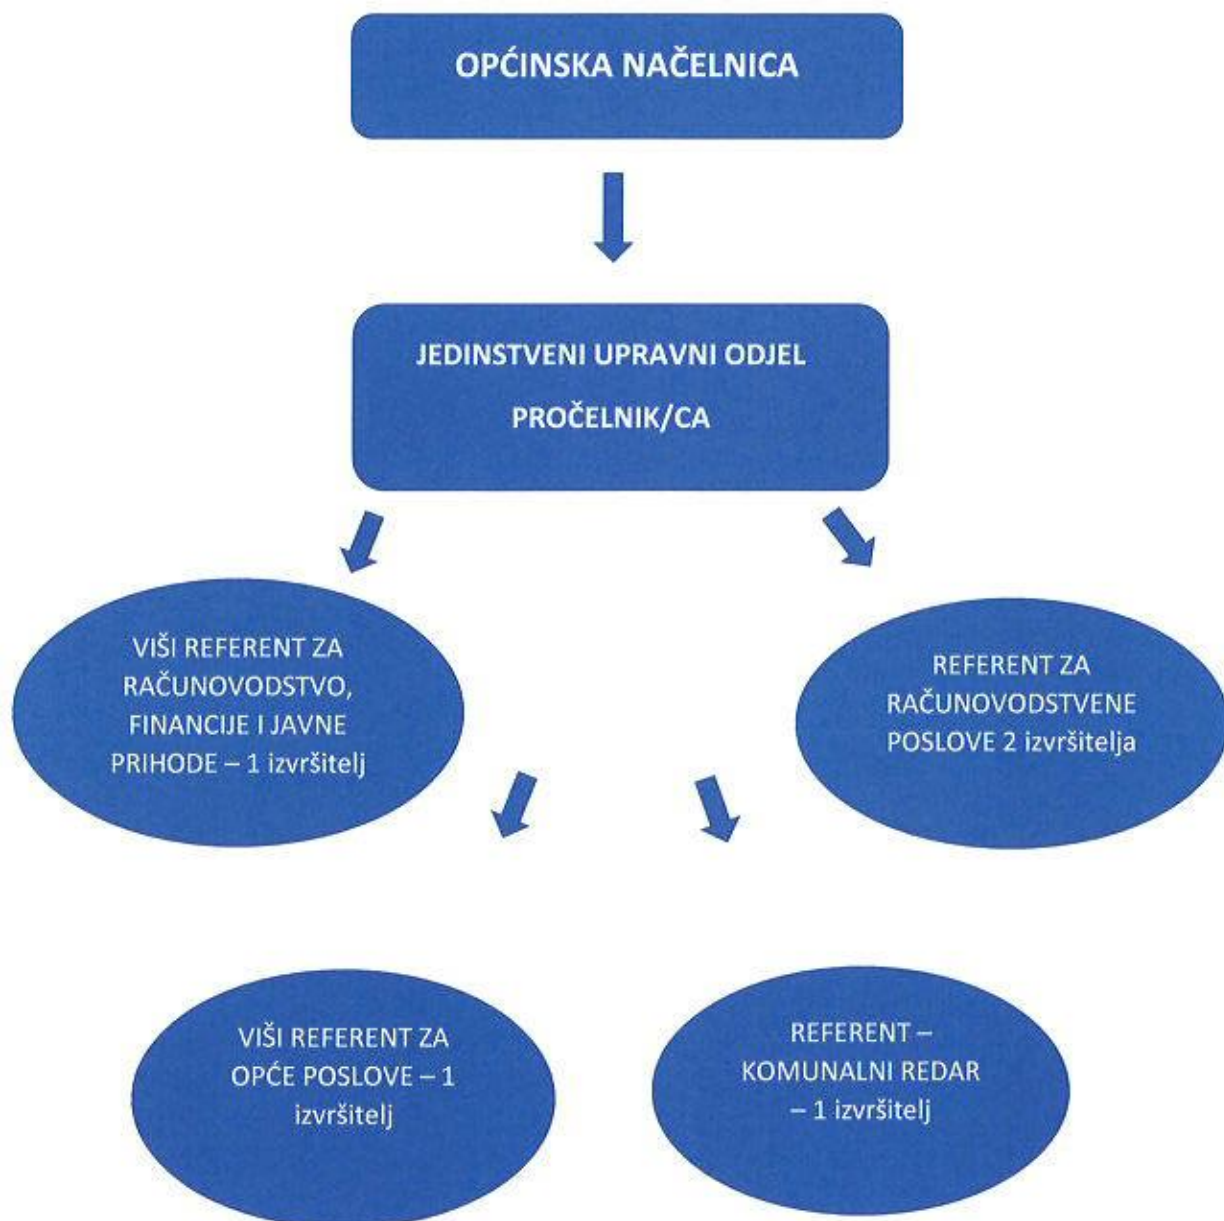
OPĆINSKA NAČELNICA

JEDINSTVENI UPRAVNI ODJEL

PROČELNIK/CA

VIŠI REFERENT ZA RAČUNOVODSTVO, FINANCIJE I JAVNE PRIHODE – 1 izvršitelj

REFERENT ZA RAČUNOVODSTVENE POSLOVE 2 izvršitelja

VIŠI REFERENT ZA OPĆE POSLOVE – 1 izvršitelj

REFERENT – KOMUNALNI REDAR – 1 izvršitelj